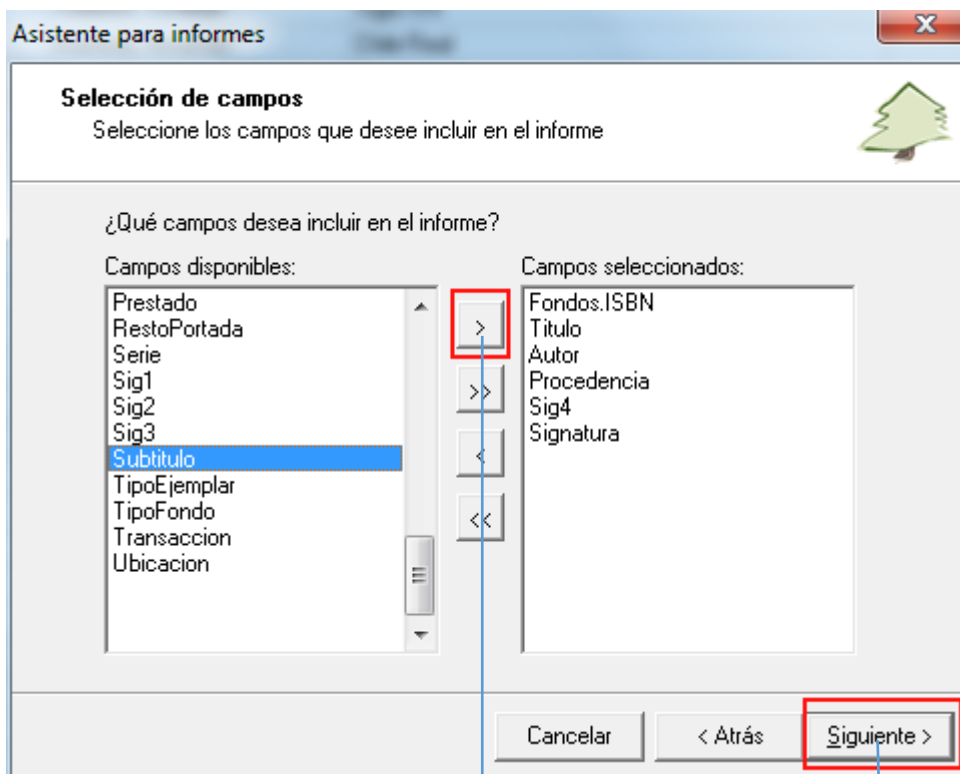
Asistente para informes

X

Selección de campos
Seleccione los campos que desee incluir en el informe

¿Qué campos desea incluir en el informe?

Campos disponibles:

Prestado
RestoPortada
Serie
Sig1
Sig2
Sig3
Subtitulo
TipoEjemplar
TipoFondo
Transaccion
Ubicacion

>
>>
<
<<

Campos seleccionados:

Fondos.ISBN
Titulo
Autor
Procedencia
Sig4
Signatura

Cancelar
< Atrás
Siguiente >